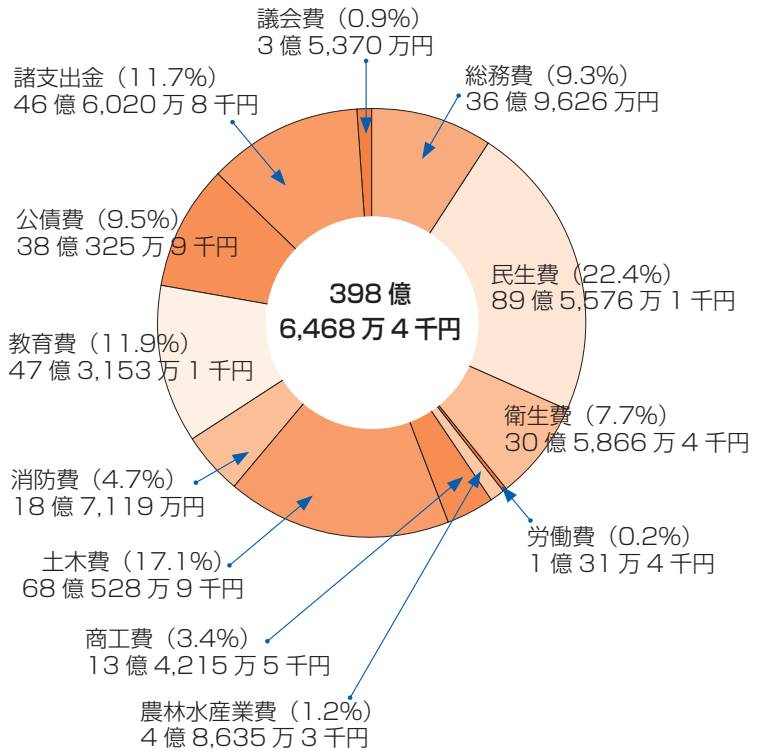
議会費（0.9%）
3 億 5,370 万円

諸支出金（11.7%）
46 億 6,020 万 8 千円

総務費（9.3%）
36 億 9,626 万円

公債費（9.5%）
38 億 325 万 9 千円

398 億
6,468 万 4 千円

民生費（22.4%）
89 億 5,576 万 1 千円

教育費（11.9%）
47 億 3,153 万 1 千円

衛生費（7.7%）
30 億 5,866 万 4 千円

消防費（4.7%）
18 億 7,119 万円

労働費（0.2%）
1 億 31 万 4 千円

土木費（17.1%）
68 億 528 万 9 千円

商工費（3.4%）
13 億 4,215 万 5 千円

農林水産業費（1.2%）
4 億 8,635 万 3 千円